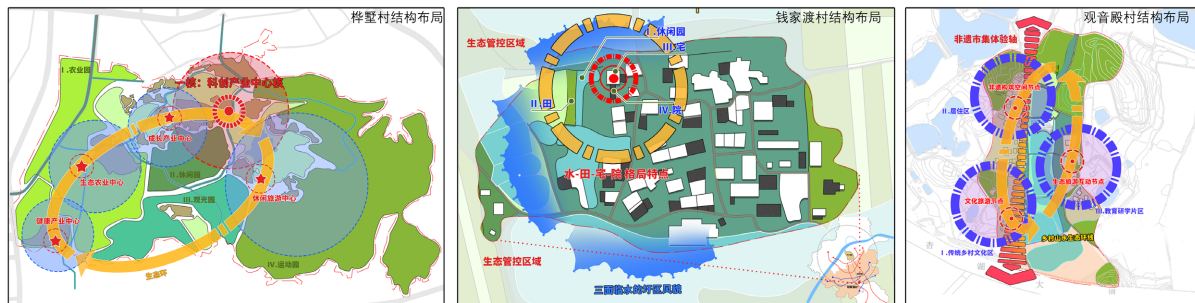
梓墅村结构布局

I.农业园

一核：科创产业中心核

康养产业中心

生态农业中心

II.休闲园

III.观光园

休闲旅游中心

健康产业中心

生态环

IV.运动园

钱家渡村结构布局

生态管控区域

I.休闲园

III.宅

II.田

IV.院

水-田-宅-院格局特点

生态管控区域

三面临水的环区风貌

观音殿村结构布局

非遗市集体验轴

非遗展览空间节点

I.居住区

生态旅游互动节点

文化旅游节点

II.教育研学片区

乡村山水生态环线

I.传统乡村文化区